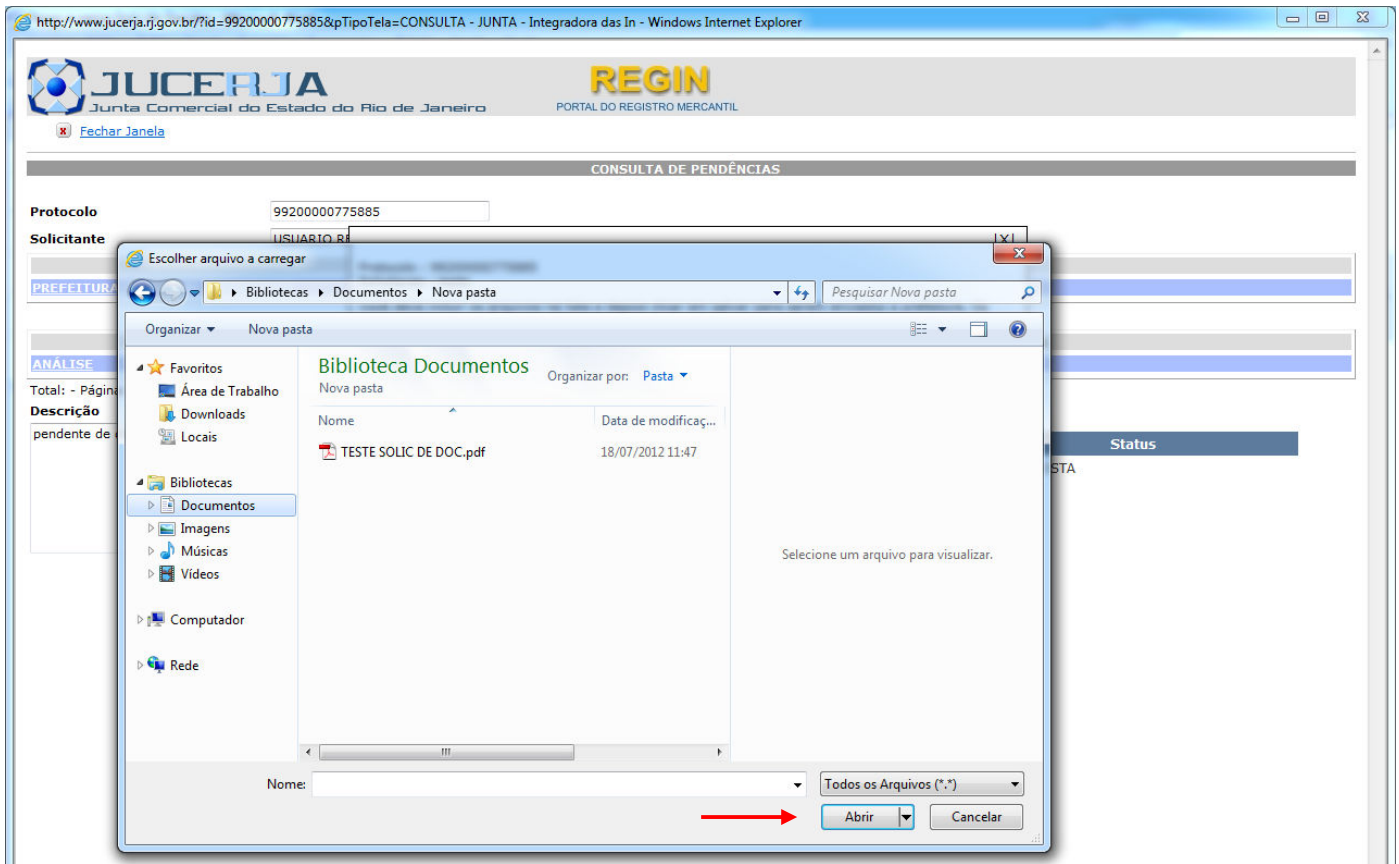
http://www.jucerja.rj.gov.br/?id=99200000775885&pTipoTela=CONSULTA - JUNTA - Integradora das In - Windows Internet Explorer

JUCERJA
Junta Comercial do Estado do Rio de Janeiro

REGIN
PORTAL DO REGISTRO MERCANTIL

Fechar Janela

CONSULTA DE PENDÊNCIAS

Protocolo 99200000775885
Solicitante USUARIO R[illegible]

PREFEITURA

ANÁLISE

Total: - Página
Descrição
pendente de

Status
STA

Escolher arquivo a carregar

Bibliotecas ▸ Documentos ▸ Nova pasta

Pesquisar Nova pasta

Organizar ▾ Nova pasta

Favoritos
Área de Trabalho
Downloads
Locais

Bibliotecas
Documentos
Imagens
Músicas
Vídeos

Computador

Rede

Biblioteca Documentos
Nova pasta

Organizar por: Pasta ▾

| Nome | Data de modificaç... |
|---|---|
| TESTE SOLIC DE DOC.pdf | 18/07/2012 11:47 |

Selecione um arquivo para visualizar.

Nome:

Todos os Arquivos (*.*)

Abrir

Cancelar